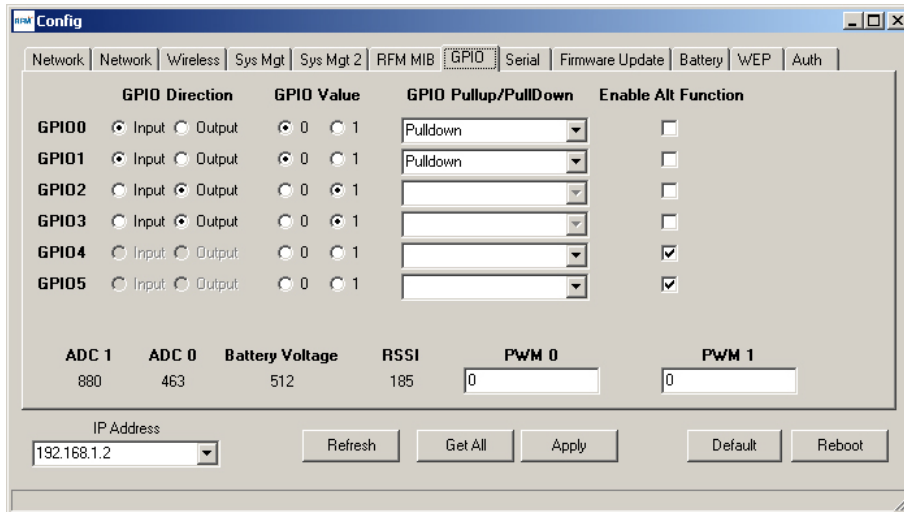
RFM Config

Network | Network | Wireless | Sys Mgt | Sys Mgt 2 | RFM MIB | GPIO | Serial | Firmware Update | Battery | WEP | Auth

| | GPIO Direction | GPIO Value | GPIO Pullup/PullDown | Enable Alt Function |
|---|---|---|---|---|
| GPIO0 | Input Output | 0 1 | Pulldown | |
| GPIO1 | Input Output | 0 1 | Pulldown | |
| GPIO2 | Input Output | 0 1 | | |
| GPIO3 | Input Output | 0 1 | | |
| GPIO4 | Input Output | 0 1 | | |
| GPIO5 | Input Output | 0 1 | | |

| ADC 1 | ADC 0 | Battery Voltage | RSSI | PWM 0 | PWM 1 |
|---|---|---|---|---|---|
| 880 | 463 | 512 | 185 | 0 | 0 |

IP Address
192.168.1.2

Refresh Get All Apply Default Reboot